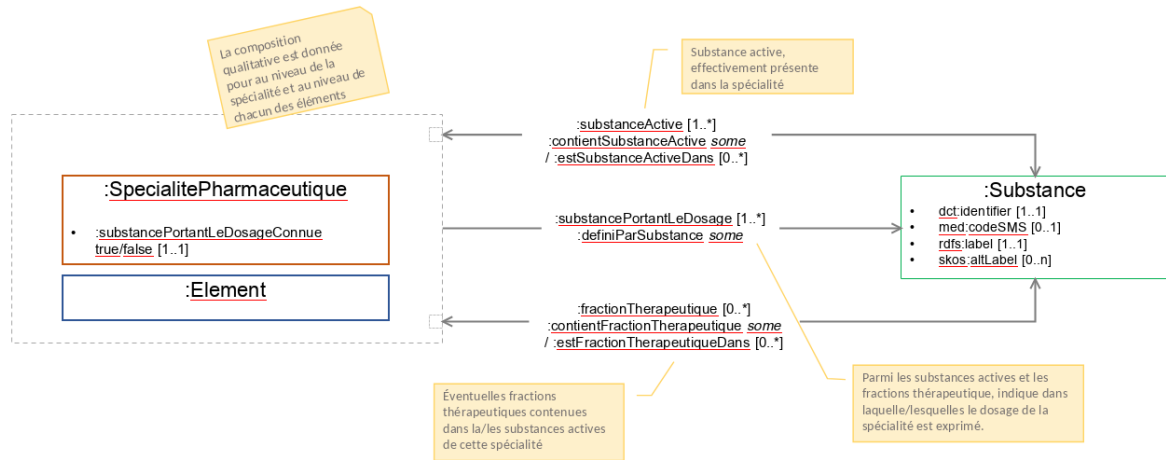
La composition qualitative est donnée pour au niveau de la spécialité et au niveau de chacun des éléments

Substance active, effectivement présente dans la spécialité

:substanceActive [1..*]
:contientSubstanceActive *some*
/ :estSubstanceActiveDans [0..*]

:SpecialitePharmaceutique

• :substancePortantLeDosageConnue true/false [1..1]

:Element

:substancePortantLeDosage [1..*]
:definiParSubstance *some*

:Substance

• dct:identifier [1..1]
• med:codeSMS [0..1]
• rdfs:label [1..1]
• skos:altLabel [0..n]

:fractionTherapeutique [0..*]
:contientFractionTherapeutique *some*
/ :estFractionTherapeutiqueDans [0..*]

Éventuelles fractions thérapeutiques contenues dans la/les substances actives de cette spécialité

Parmi les substances actives et les fractions thérapeutique, indique dans laquelle/lesquelles le dosage de la spécialité est exprimé.